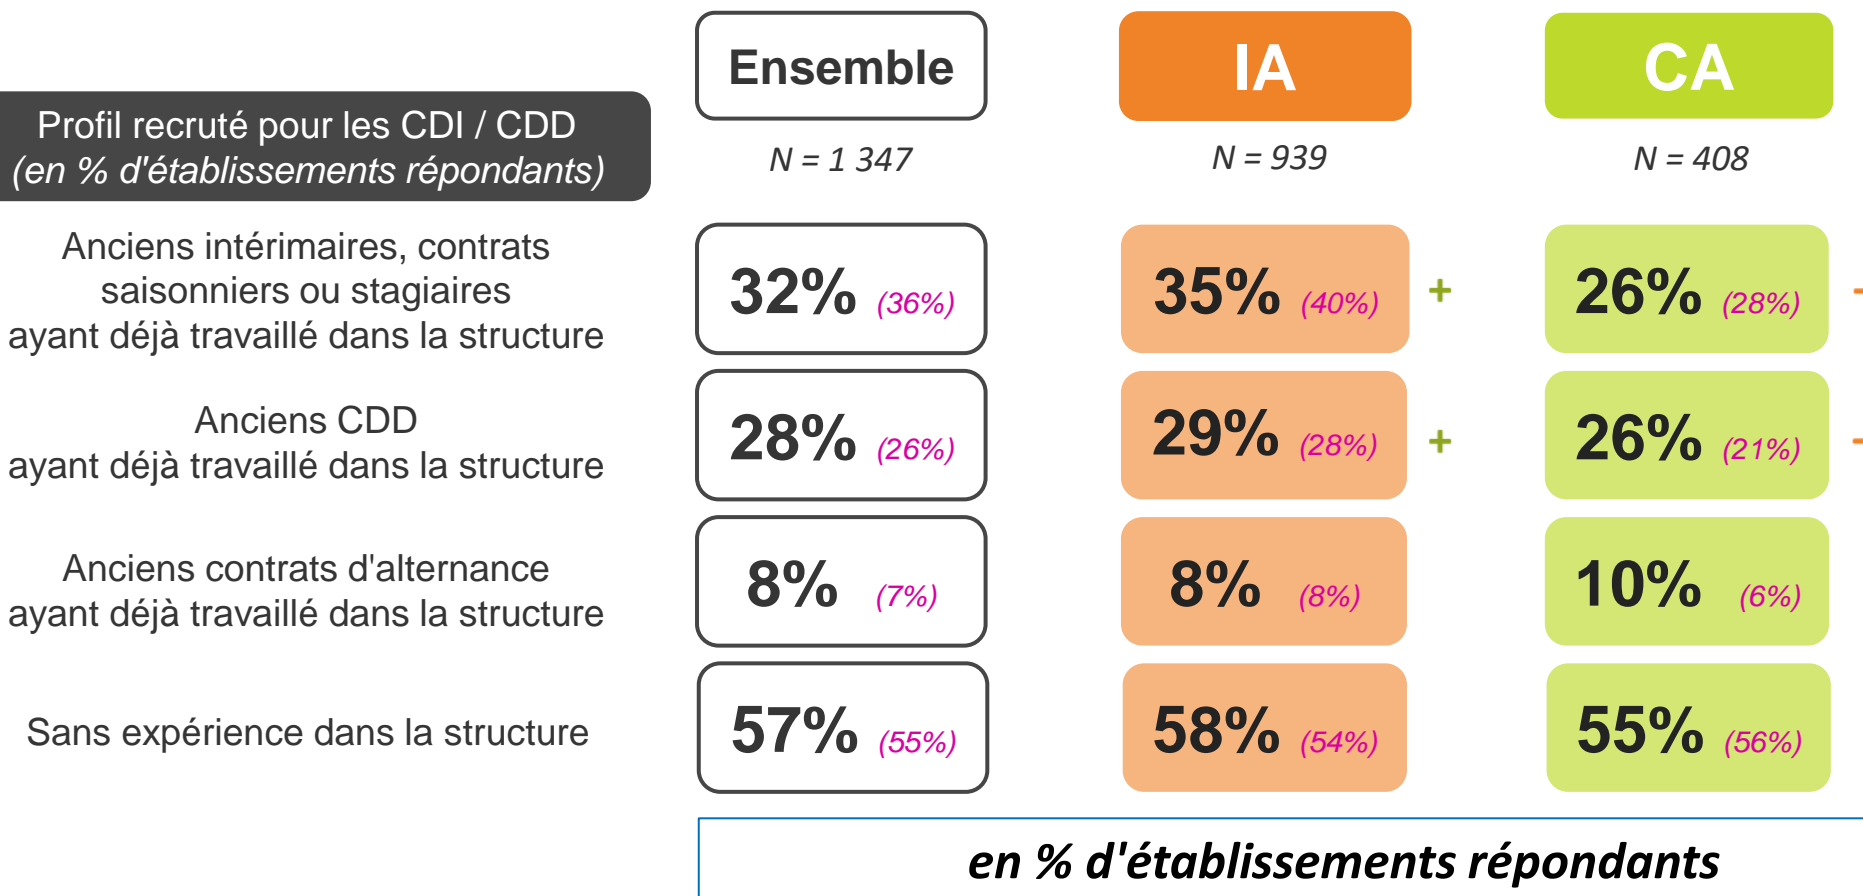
| Profil recruté pour les CDI / CDD (en % d'établissements répondants) | Ensemble N = 1 347 | IA N = 939 | | CA N = 408 |
|---|---|---|---|---|
| Anciens intérimaires, contrats saisonniers ou stagiaires ayant déjà travaillé dans la structure | 32% (36%) | 35% (40%) | + | 26% (28%) |
| Anciens CDD ayant déjà travaillé dans la structure | 28% (26%) | 29% (28%) | + | 26% (21%) |
| Anciens contrats d'alternance ayant déjà travaillé dans la structure | 8% (7%) | 8% (8%) | | 10% (6%) |
| Sans expérience dans la structure | 57% (55%) | 58% (54%) | | 55% (56%) |

en % d'établissements répondants